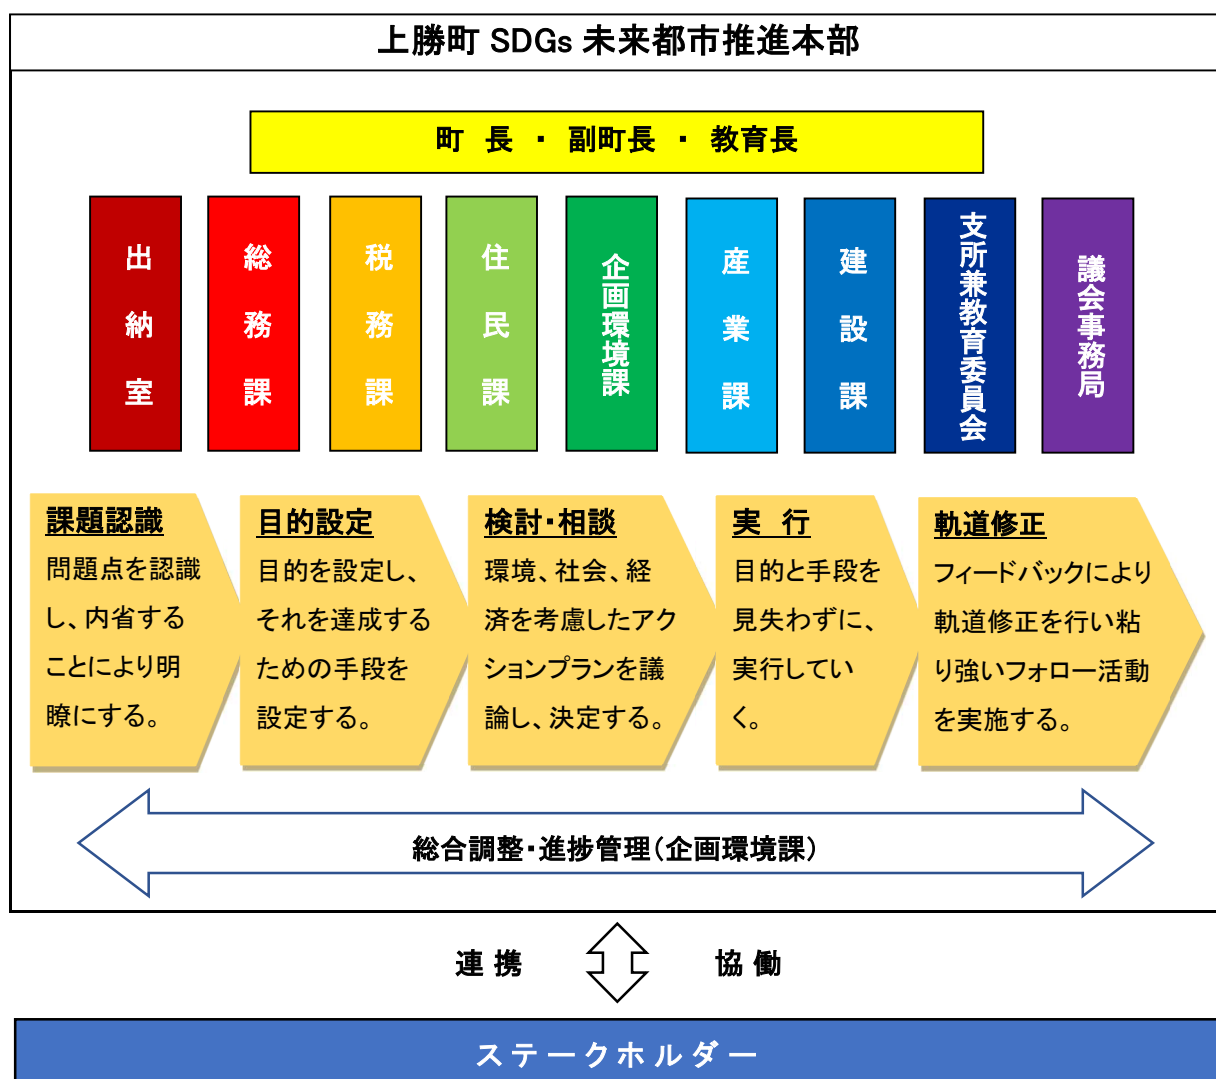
上勝町 SDGs 未来都市推進本部

町 長 ・ 副町長 ・ 教育長

出納室

総務課

税務課

住民課

企画環境課

産業課

建設課

支所兼教育委員会

議会事務局

課題認識
問題点を認識し、内省することにより明瞭にする。

目的設定
目的を設定し、それを達成するための手段を設定する。

検討･相談
環境、社会、経済を考慮したアクションプランを議論し、決定する。

実 行
目的と手段を見失わずに、実行していく。

軌道修正
フィードバックにより軌道修正を行い粘り強いフォロー活動を実施する。

総合調整･進捗管理（企画環境課）

連 携

協 働

ステークホルダー